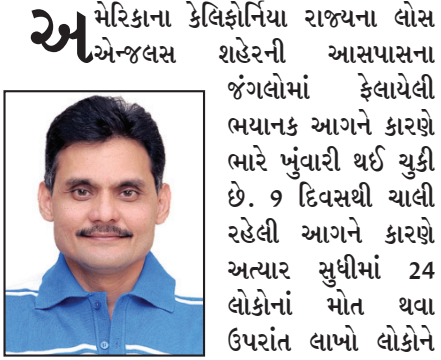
અમેરિકાના કેલિફોર્નિયા રાજ્યના લોસ એન્જલસ શહેરની આસપાસના જંગલોમાં ફેલાયેલી ભયાનક આગને કારણે ભારે ખુંવારી થઈ ચુકી છે. ૧ દિવસથી ચાલી રહેલી આગને કારણે અત્યાર સુધીમાં 24 લોકોનાં મોત થવા ઉપરાંત લાખો લોકોને